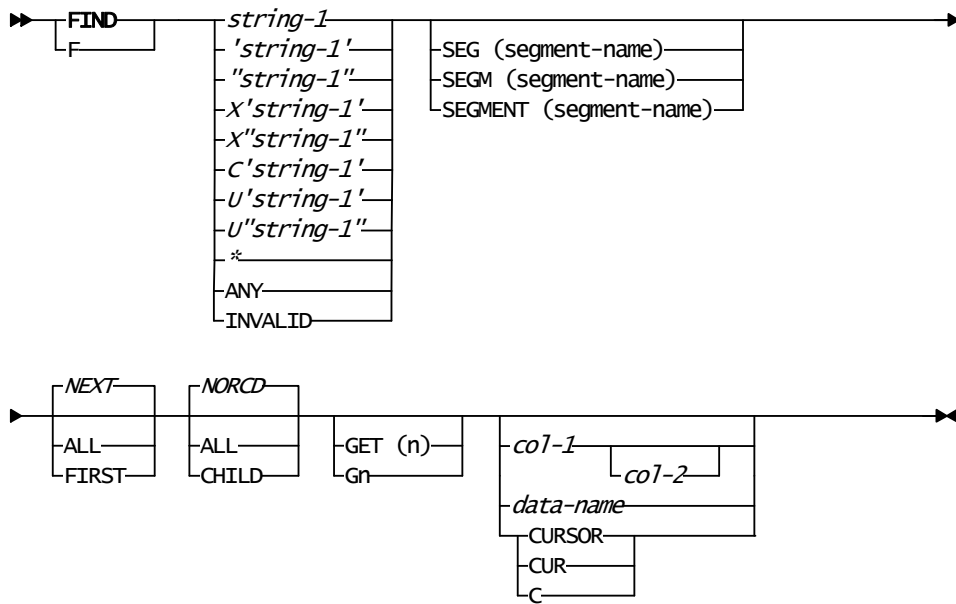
FIND
F

string-1
'string-1'
"string-1"
X'string-1'
X"string-1"
C'string-1'
U'string-1'
U"string-1"
*
ANY
INVALID

SEG (segment-name)
SEGM (segment-name)
SEGMENT (segment-name)

NEXT
ALL
FIRST

NORCD
ALL
CHILD

GET (n)
Gn

col-1
col-2
data-name
CURSOR
CUR
C